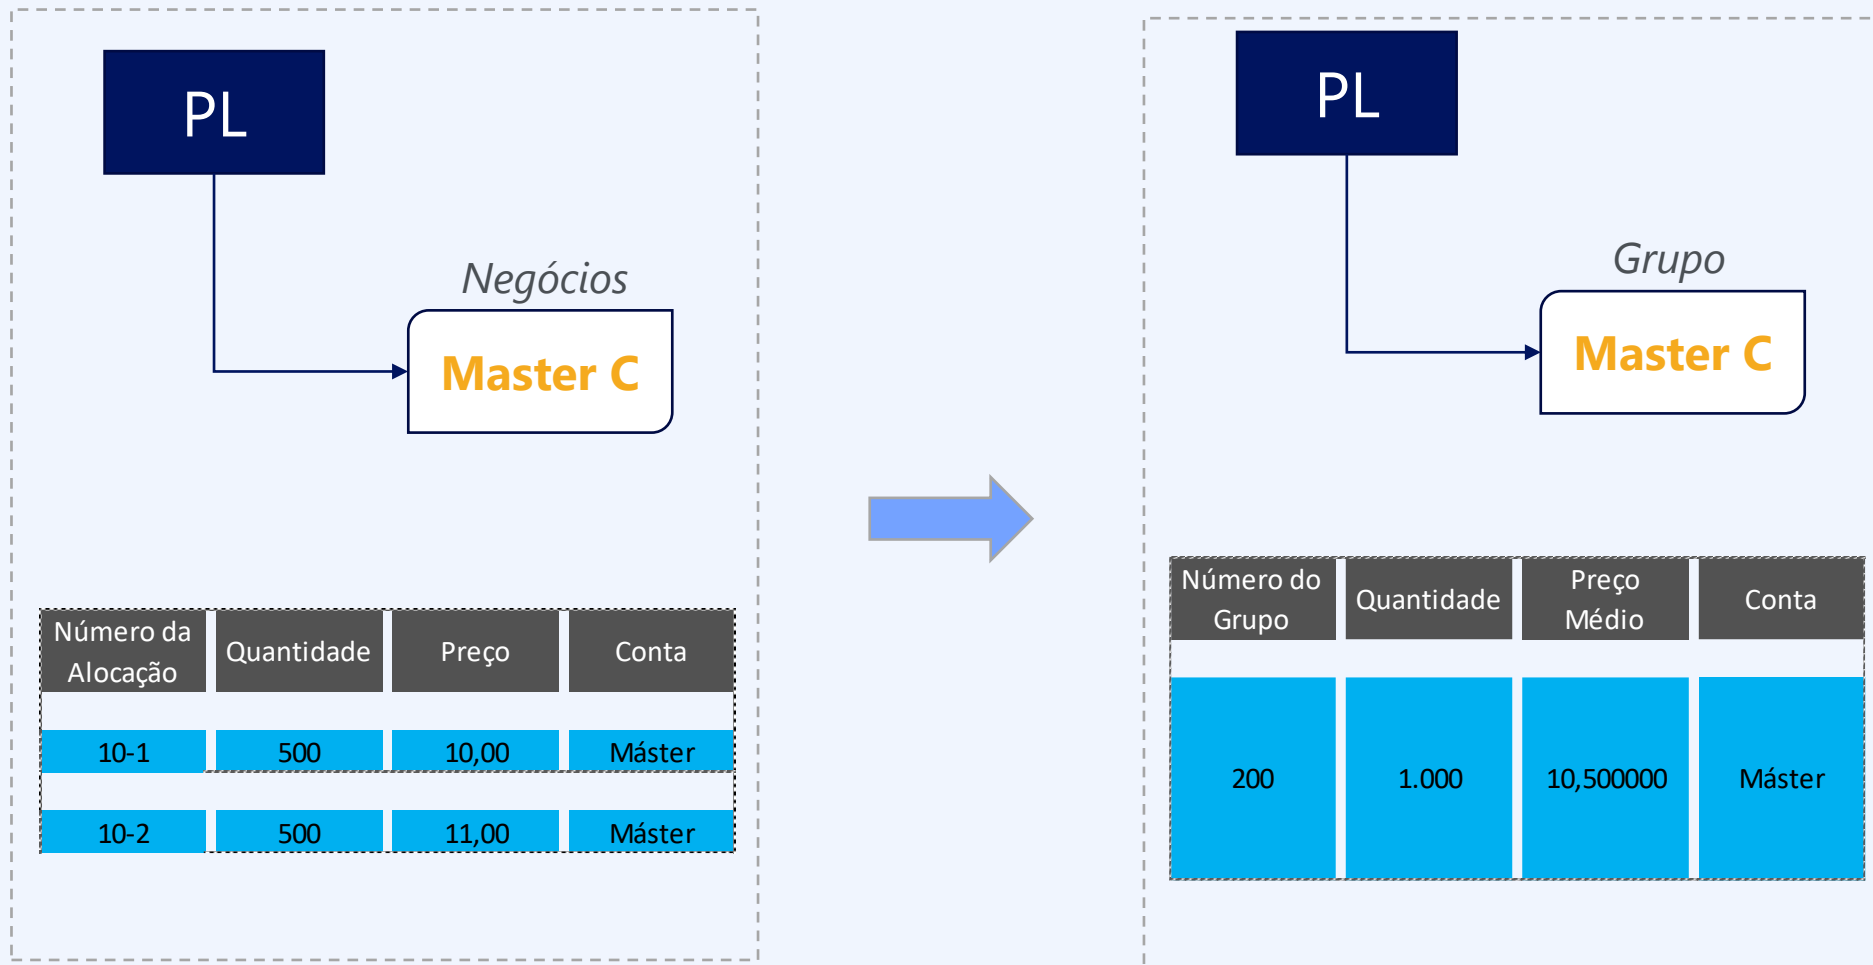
PL

Negócios

Master C

| Número da Alocação | Quantidade | Preço | Conta |
|---|---|---|---|
| 10-1 | 500 | 10,00 | Máster |
| 10-2 | 500 | 11,00 | Máster |

PL

Grupo

Master C

| Número do Grupo | Quantidade | Preço Médio | Conta |
|---|---|---|---|
| 200 | 1.000 | 10,500000 | Máster |